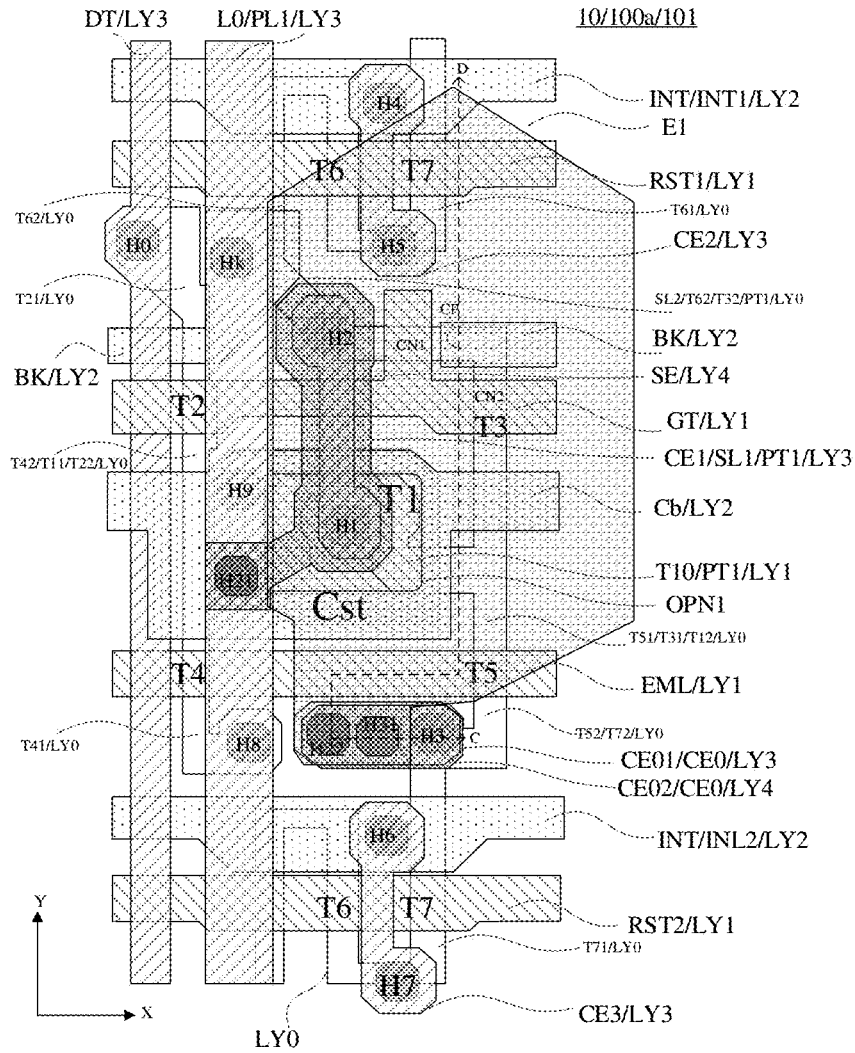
DT/LY3
L0/PL1/LY3
10/100a/101
D
H4
INT/INT1/LY2
E1
T6
T7
RST1/LY1
T62/LY0
T61/LY0
H0
H1
H5
CE2/LY3
T21/LY0
SL2/T62/T32/PT1/LY0
CP
H2
CN1
BK/LY2
BK/LY2
SE/LY4
T2
CN2
GT/LY1
T3
T42/T11/T22/LY0
CE1/SL1/PT1/LY3
H9
T1
Cb/LY2
H1
H31
T10/PT1/LY1
Cst
OPN1
T51/T31/T12/LY0
T4
T5
EML/LY1
T41/LY0
H8
H32
H3
C
T52/T72/LY0
CE01/CE0/LY3
CE02/CE0/LY4
H6
INT/INL2/LY2
Y
T6
T7
RST2/LY1
T71/LY0
H7
X
CE3/LY3
LY0